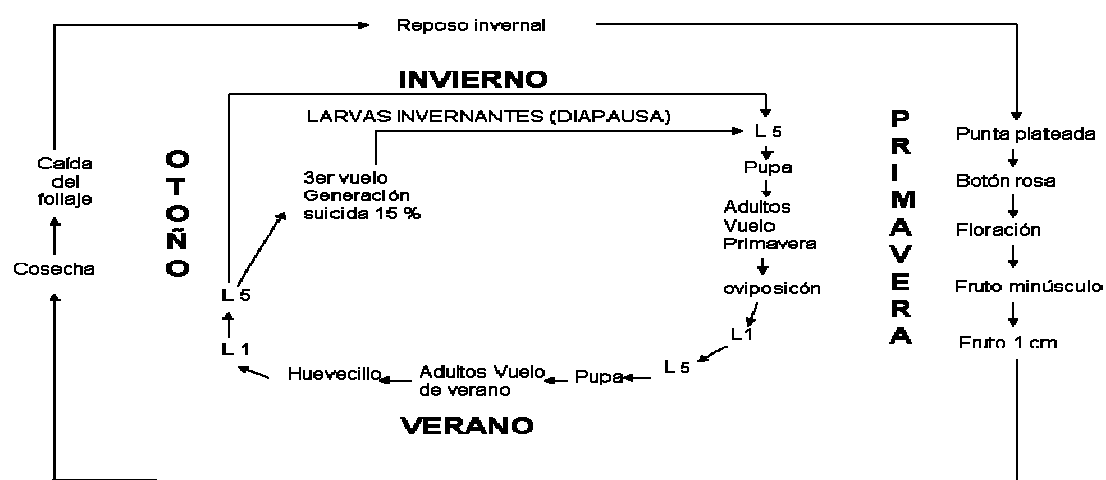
Reposo invernal

INVIERNO

LARVAS INVERNANTES (DIAPAUSA)

L 5

Pupa

Adultos
Vuelo
Primavera

oviposicón

L 1

L 5

Pupa

Adultos Vuelo
de verano

Huevecillo

L 1

L 5

3er vuelo
Generación
suicida 15 %

VERANO

O
T
O
Ñ
O

P
R
I
M
A
V
E
R
A

Punta plateada

Botón rosa

Floración

Fruto minúsculo

Fruto 1 cm

Caída
del
follaje

Cosecha